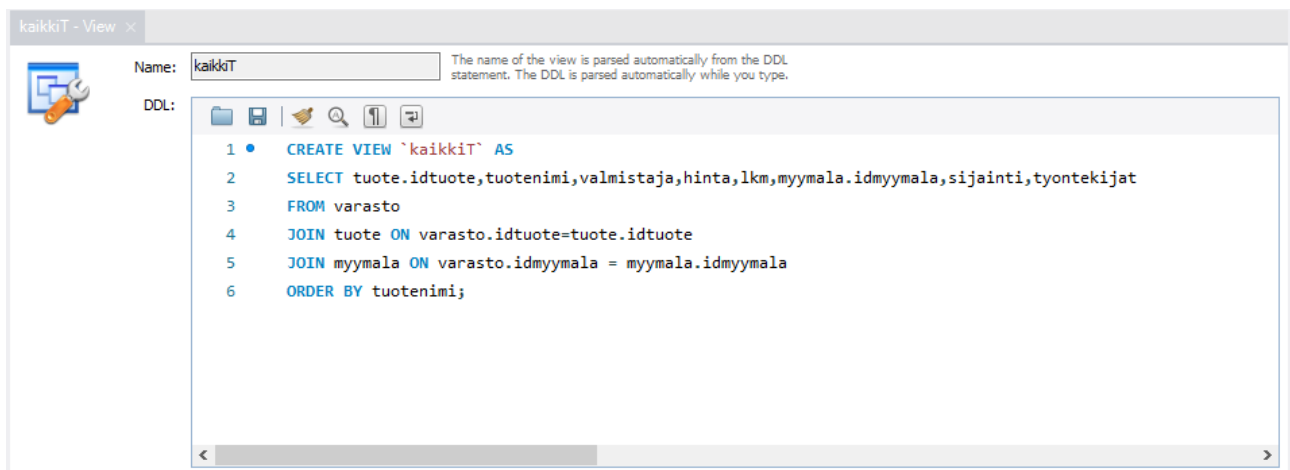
kaikkiT - View ×

Name: kaikkiT

The name of the view is parsed automatically from the DDL statement. The DDL is parsed automatically while you type.

DDL:

1 CREATE VIEW `kaikkiT` AS
2 SELECT tuote.idtuote,tuotenimi,valmistaja,hinta,lkm,myymala.idmyymala,sijainti,tyontekijat
3 FROM varasto
4 JOIN tuote ON varasto.idtuote=tuote.idtuote
5 JOIN myymala ON varasto.idmyymala = myymala.idmyymala
6 ORDER BY tuotenimi;